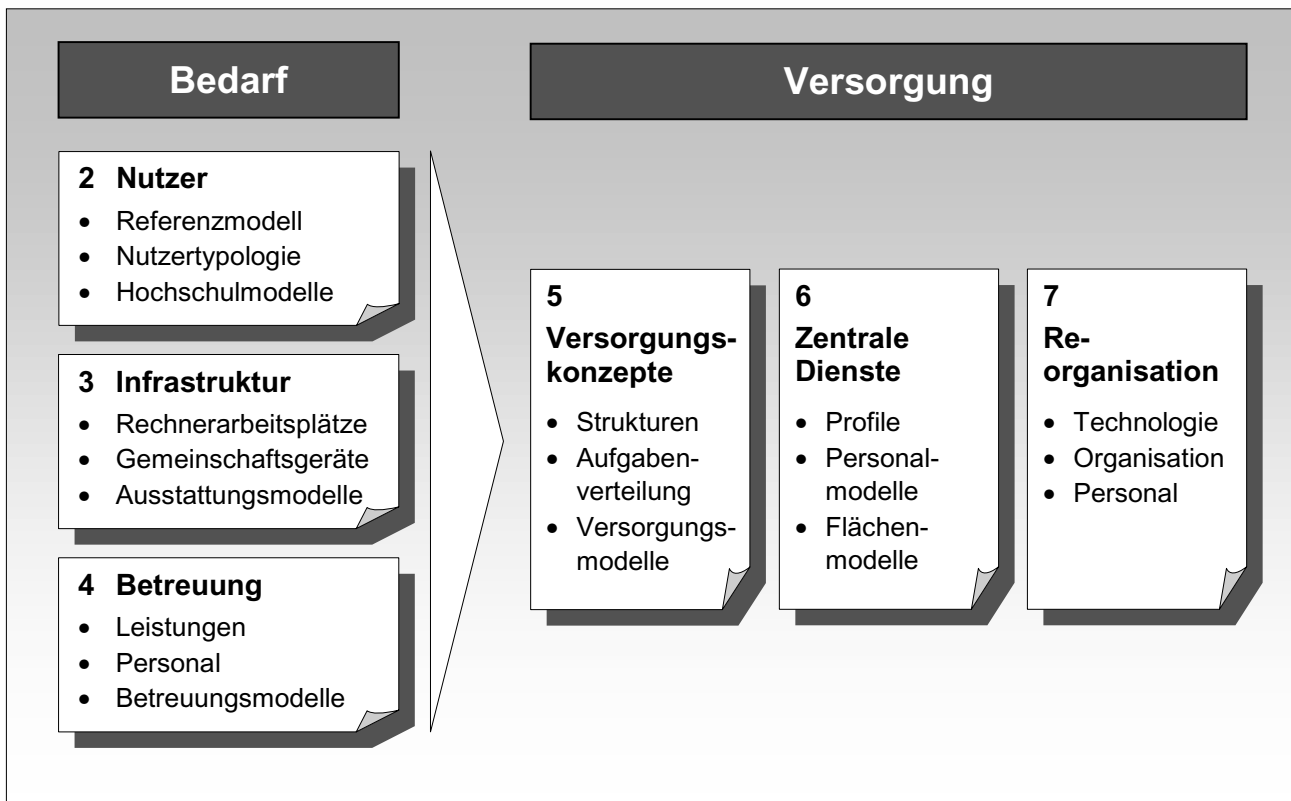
Bedarf

Versorgung

2 Nutzer
- Referenzmodell
- Nutzertypologie
- Hochschulmodelle

3 Infrastruktur
- Rechnerarbeitsplätze
- Gemeinschaftsgeräte
- Ausstattungsmodelle

4 Betreuung
- Leistungen
- Personal
- Betreuungsmodelle

5 Versorgungskonzepte
- Strukturen
- Aufgabenverteilung
- Versorgungsmodelle

6 Zentrale Dienste
- Profile
- Personalmodelle
- Flächenmodelle

7 Reorganisation
- Technologie
- Organisation
- Personal